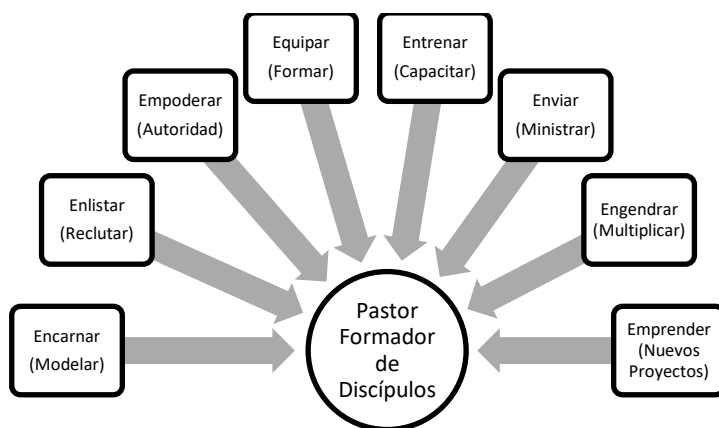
Equipar
(Formar)

Entrenar
(Capacitar)

Empoderar
(Autoridad)

Enviar
(Ministrar)

Enlistar
(Reclutar)

Engendrar
(Multiplicar)

Encarnar
(Modelar)

Pastor
Formador
de
Discípulos

Emprender
(Nuevos
Proyectos)